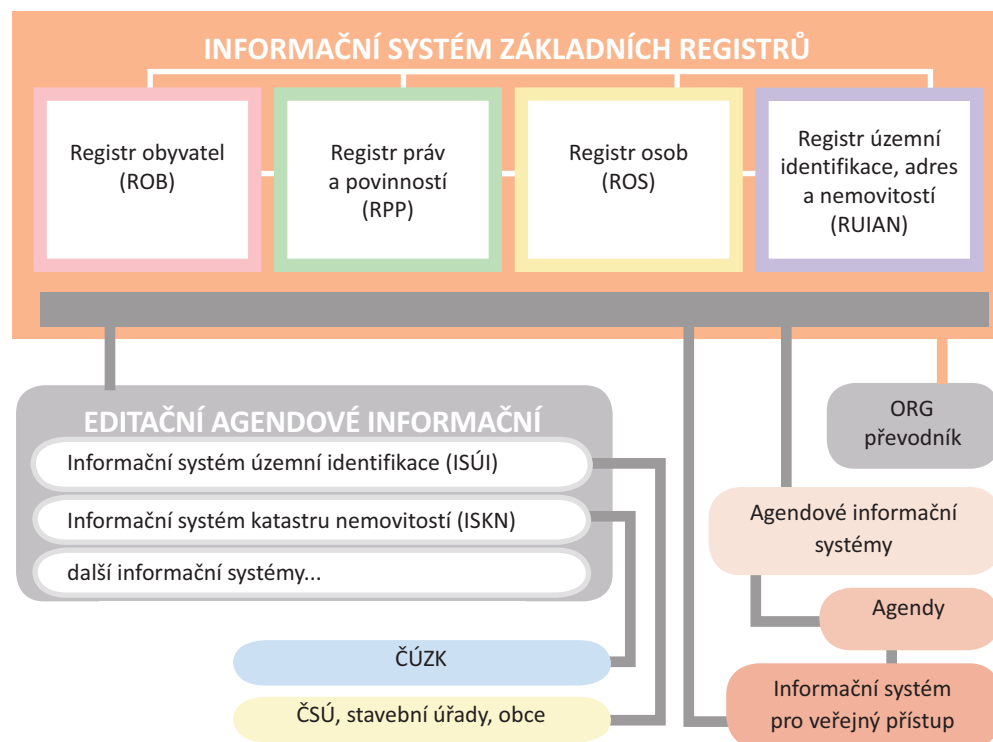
INFORMAČNÍ SYSTÉM ZÁKLADNÍCH REGISTRŮ

Registr obyvatel (ROB)

Registr práv a povinností (RPP)

Registr osob (ROS)

Registr územní identifikace, adres a nemovitostí (RUIAN)

EDITAČNÍ AGENDOVÉ INFORMAČNÍ

Informační systém územní identifikace (ISÚI)

Informační systém katastru nemovitostí (ISKN)

další informační systémy...

ORG převodník

Agendové informační systémy

Agendy

ČÚZK

ČSÚ, stavební úřady, obce

Informační systém pro veřejný přístup